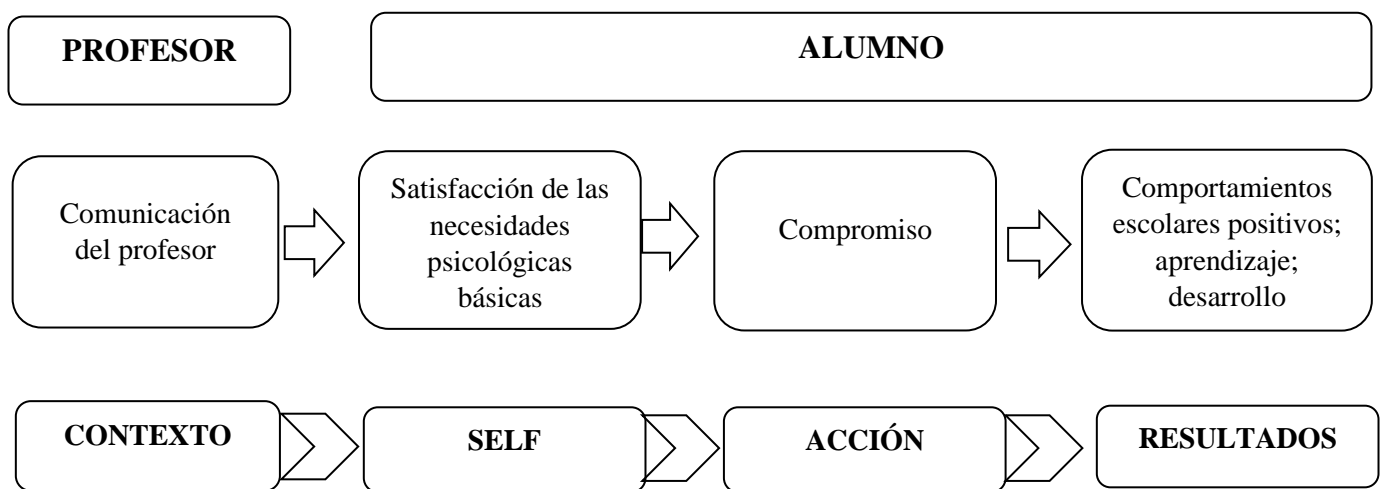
PROFESOR

ALUMNO

Comunicación del profesor

Satisfacción de las necesidades psicológicas básicas

Compromiso

Comportamientos escolares positivos; aprendizaje; desarrollo

CONTEXTO

SELF

ACCIÓN

RESULTADOS